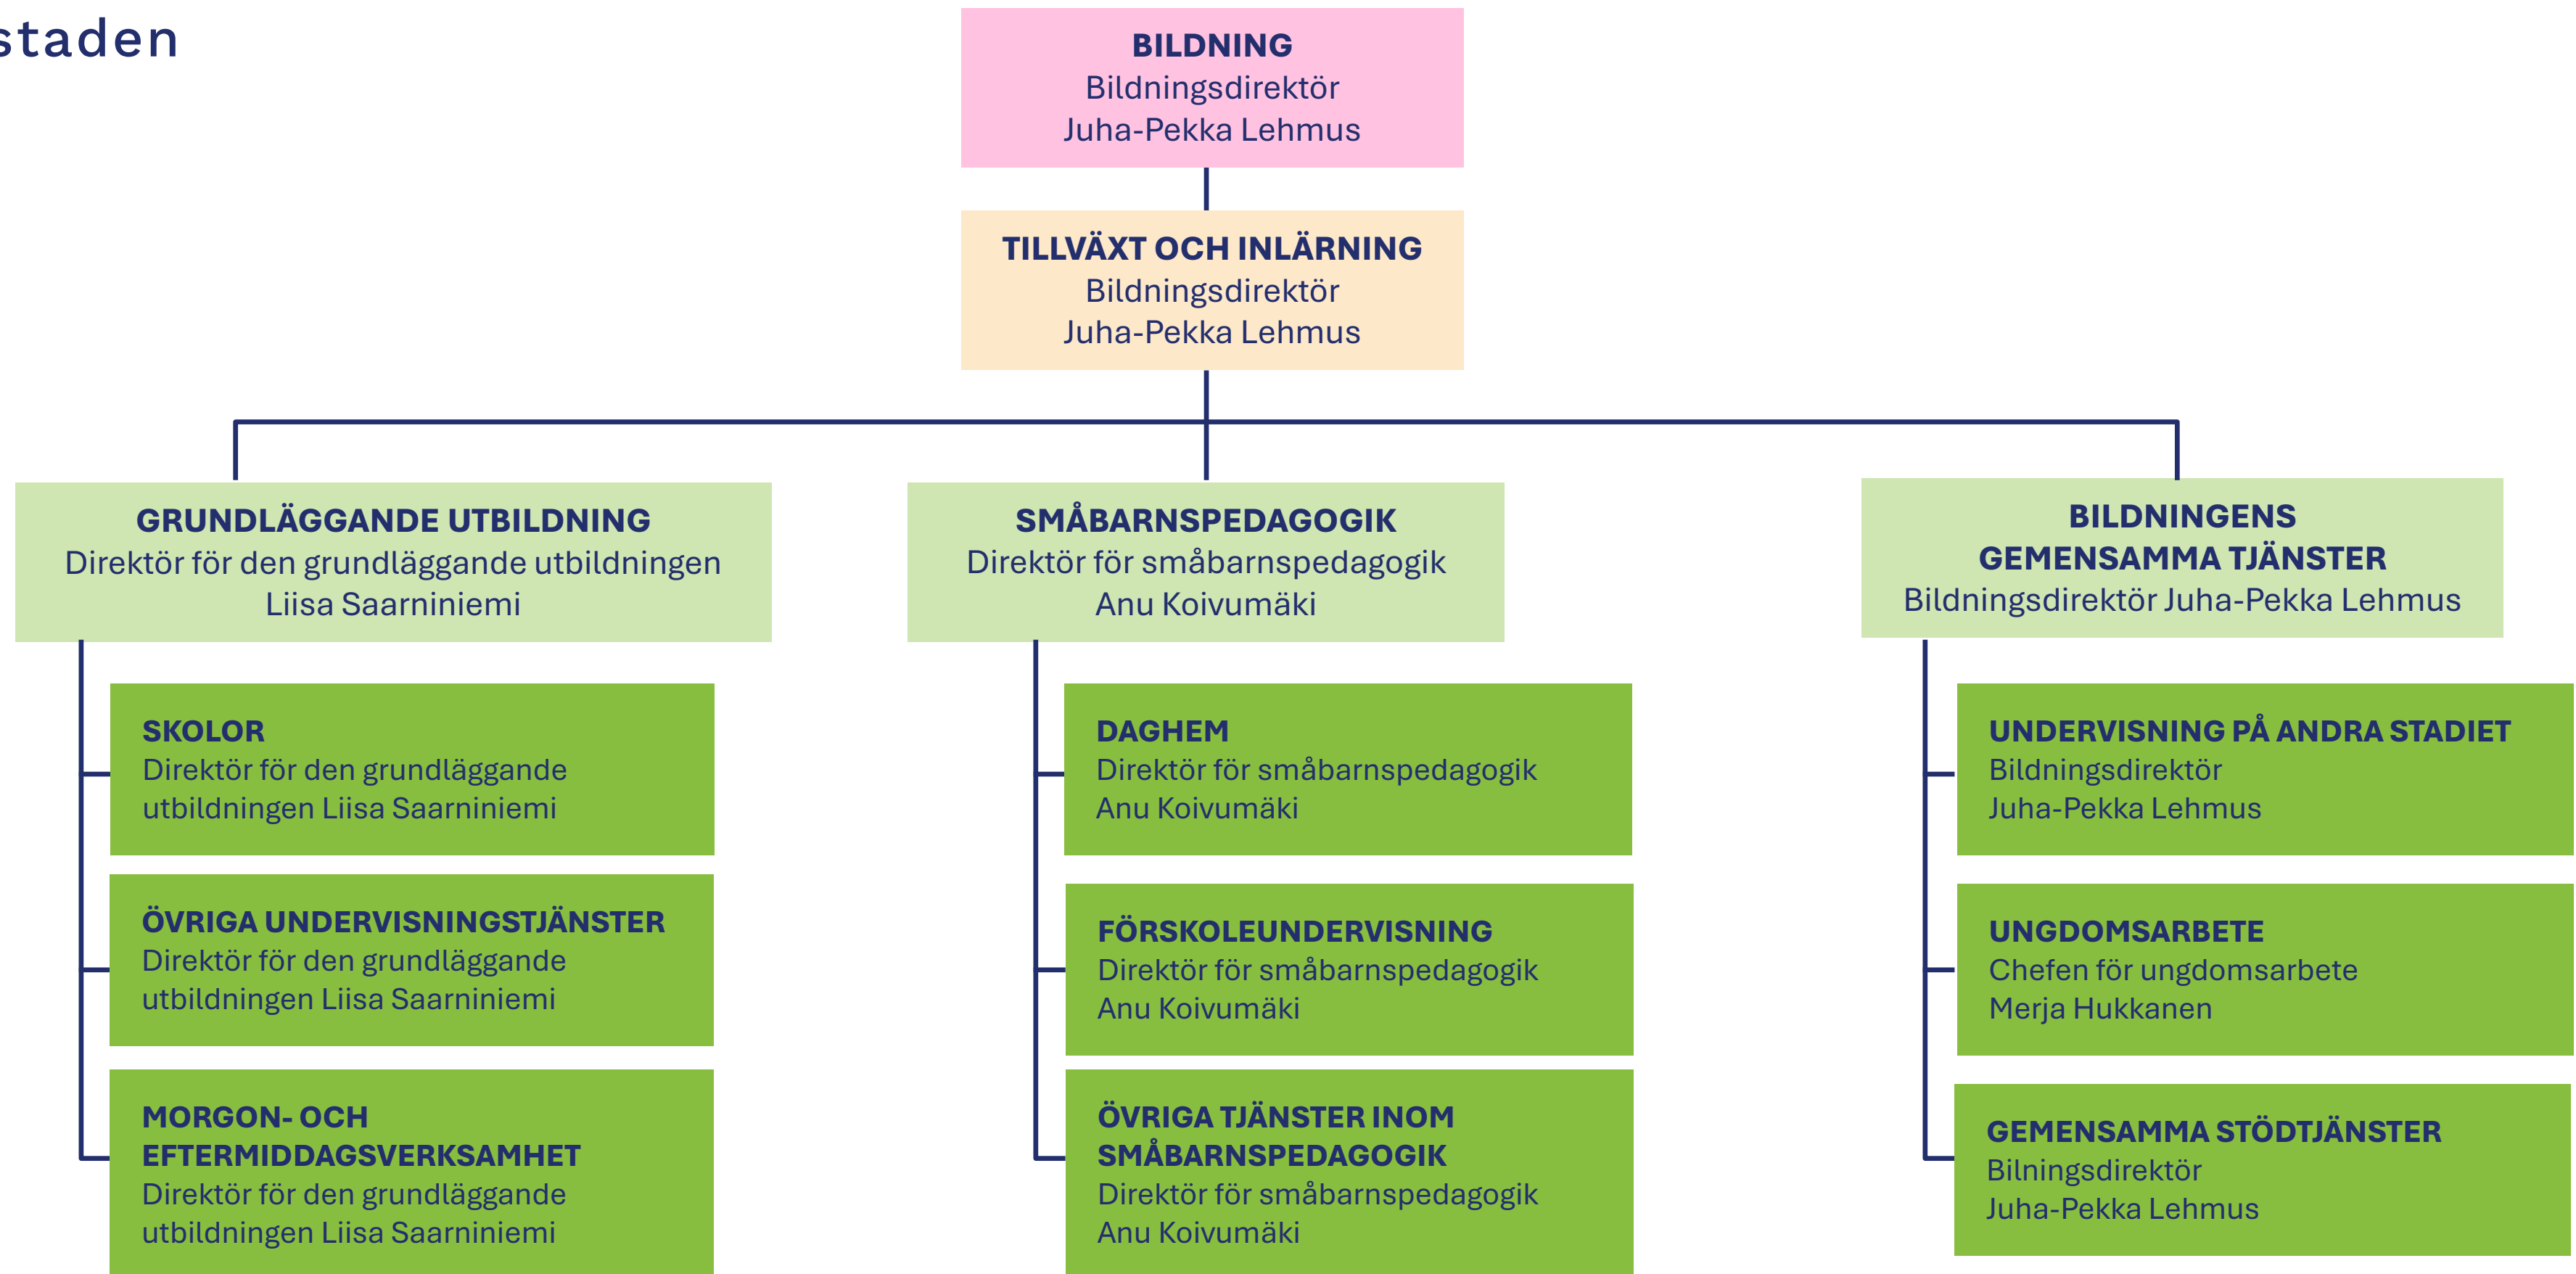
staden

BILDNING
Bildningsdirektör
Juha-Pekka Lehmus

TILLVÄXT OCH INLÄRNING
Bildningsdirektör
Juha-Pekka Lehmus

GRUNDLÄGGANDE UTBILDNING
Direktör för den grundläggande utbildningen
Liisa Saarniniemi

SKOLOR
Direktör för den grundläggande utbildningen Liisa Saarniniemi

ÖVRIGA UNDERVISNINGSTJÄNSTER
Direktör för den grundläggande utbildningen Liisa Saarniniemi

MORGON- OCH EFTERMIDDAGSVERKSAMHET
Direktör för den grundläggande utbildningen Liisa Saarniniemi

SMÅBARNSPEDAGOGIK
Direktör för småbarnspedagogik
Anu Koivumäki

DAGHEM
Direktör för småbarnspedagogik
Anu Koivumäki

FÖRSKOLEUNDERVISNING
Direktör för småbarnspedagogik
Anu Koivumäki

ÖVRIGA TJÄNSTER INOM SMÅBARNSPEDAGOGIK
Direktör för småbarnspedagogik
Anu Koivumäki

BILDNINGENS GEMENSAMMA TJÄNSTER
Bildningsdirektör Juha-Pekka Lehmus

UNDERVISNING PÅ ANDRA STADIET
Bildningsdirektör
Juha-Pekka Lehmus

UNGDOMSARBETE
Chefen för ungdomsarbete
Merja Hukkanen

GEMENSAMMA STÖDTJÄNSTER
Bilningsdirektör
Juha-Pekka Lehmus